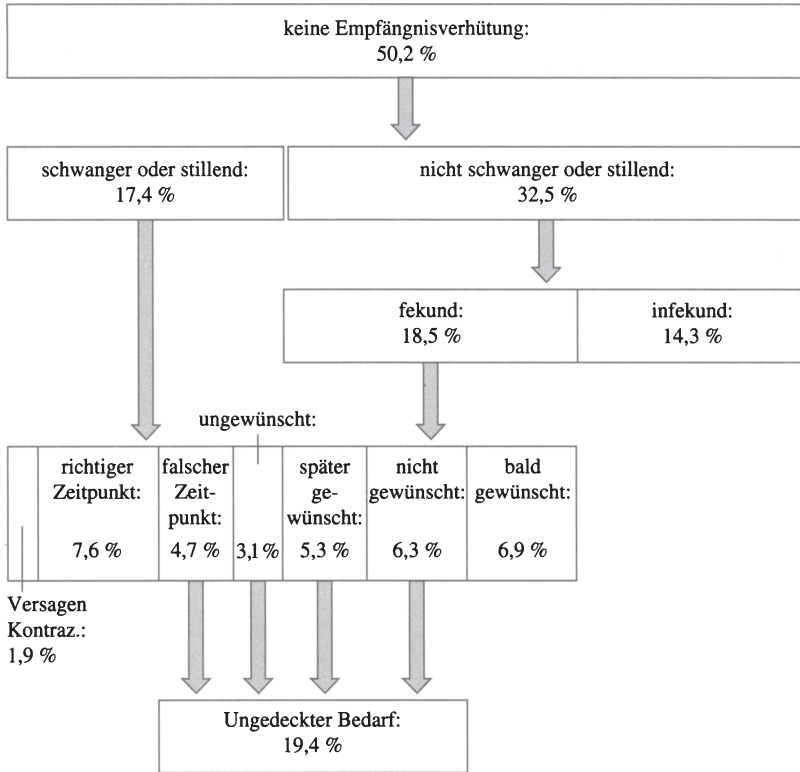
keine Empfängnisverhütung:
50,2 %

schwanger oder stillend:
17,4 %

nicht schwanger oder stillend:
32,5 %

fekund:
18,5 %

infekund:
14,3 %

ungewünscht:

richtiger Zeitpunkt:
7,6 %

falscher Zeitpunkt:
4,7 %

3,1 %

später gewünscht:
5,3 %

nicht gewünscht:
6,3 %

bald gewünscht:
6,9 %

Versagen Kontraz.:
1,9 %

Ungedeckter Bedarf:
19,4 %